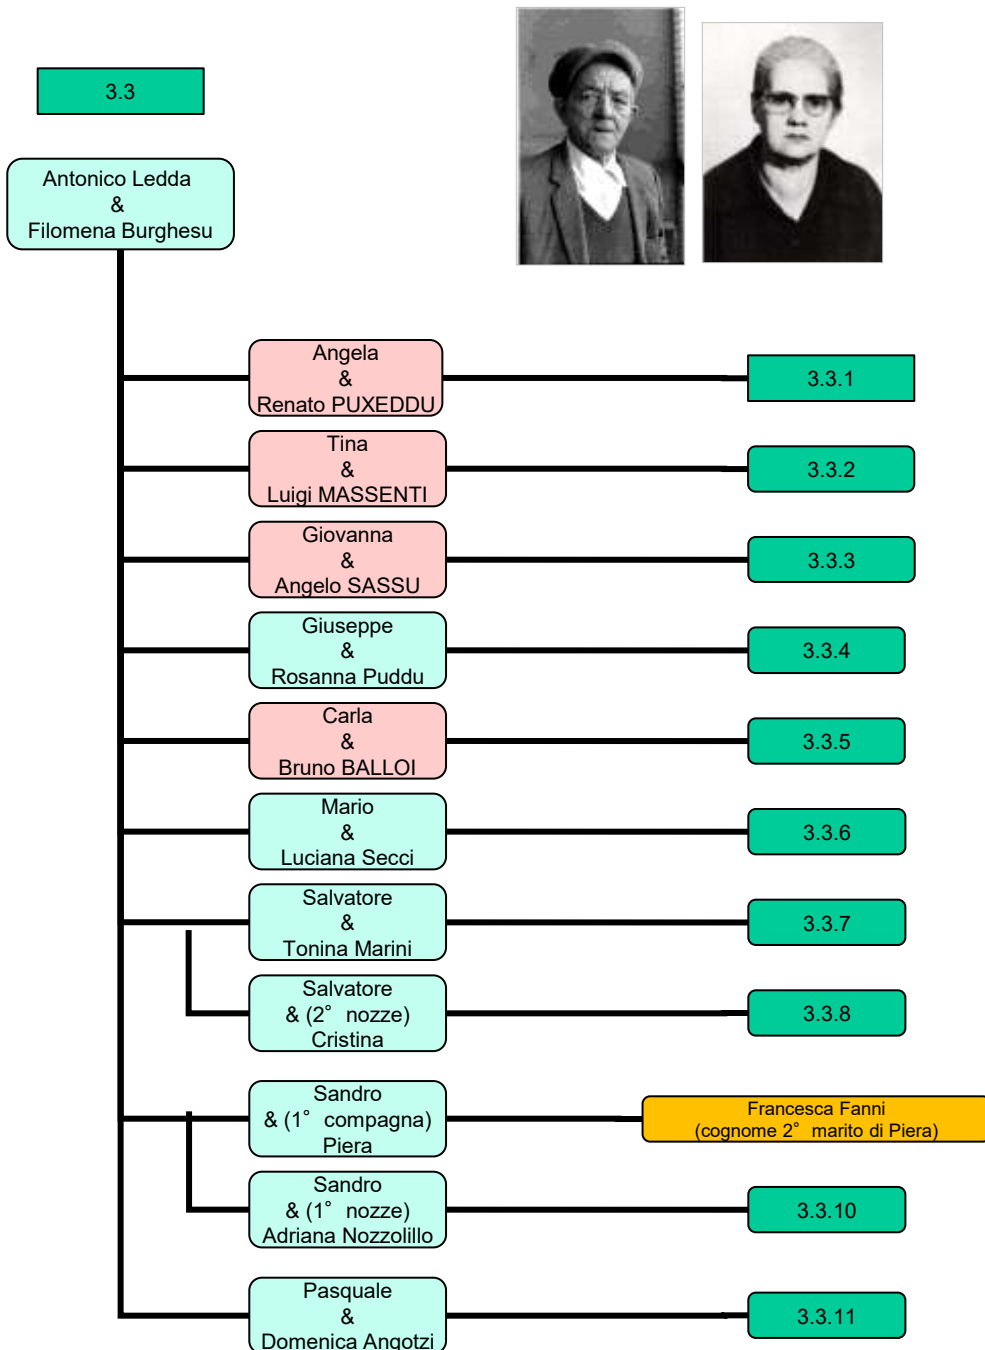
3.3

Antonico Ledda
&
Filomena Burghesu

Angela
&
Renato PUXEDDU

3.3.1

Tina
&
Luigi MASSENTI

3.3.2

Giovanna
&
Angelo SASSU

3.3.3

Giuseppe
&
Rosanna Puddu

3.3.4

Carla
&
Bruno BALLOI

3.3.5

Mario
&
Luciana Secci

3.3.6

Salvatore
&
Tonina Marini

3.3.7

Salvatore
& (2° nozze)
Cristina

3.3.8

Sandro
& (1° compagna)
Piera

Francesca Fanni
(cognome 2° marito di Piera)

Sandro
& (1° nozze)
Adriana Nozzolillo

3.3.10

Pasquale
&
Domenica Angotzi

3.3.11